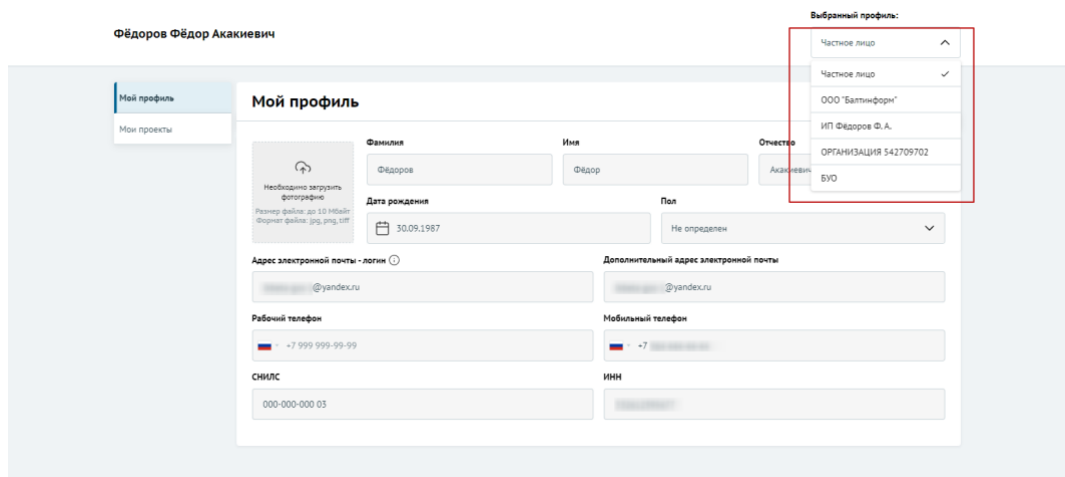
Фёдоров Фёдор Акакиевич

Выбранный профиль:

Частное лицо

Частное лицо

ООО "Балтинформ"

ИП Фёдоров Ф. А.

ОРГАНИЗАЦИЯ 542709702

БУО

Мой профиль

Мои проекты

Мой профиль

Необходимо загрузить фотографию

Размер файла: до 10 Мбайт
Формат файла: jpg, png, tiff

Фамилия

Фёдоров

Имя

Фёдор

Отчество

Акакиеви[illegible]

Дата рождения

30.09.1987

Пол

Не определен

Адрес электронной почты - логин

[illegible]@yandex.ru

Дополнительный адрес электронной почты

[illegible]@yandex.ru

Рабочий телефон

+7 999 999-99-99

Мобильный телефон

+7 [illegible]

СНИЛС

000-000-000 03

ИНН

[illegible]